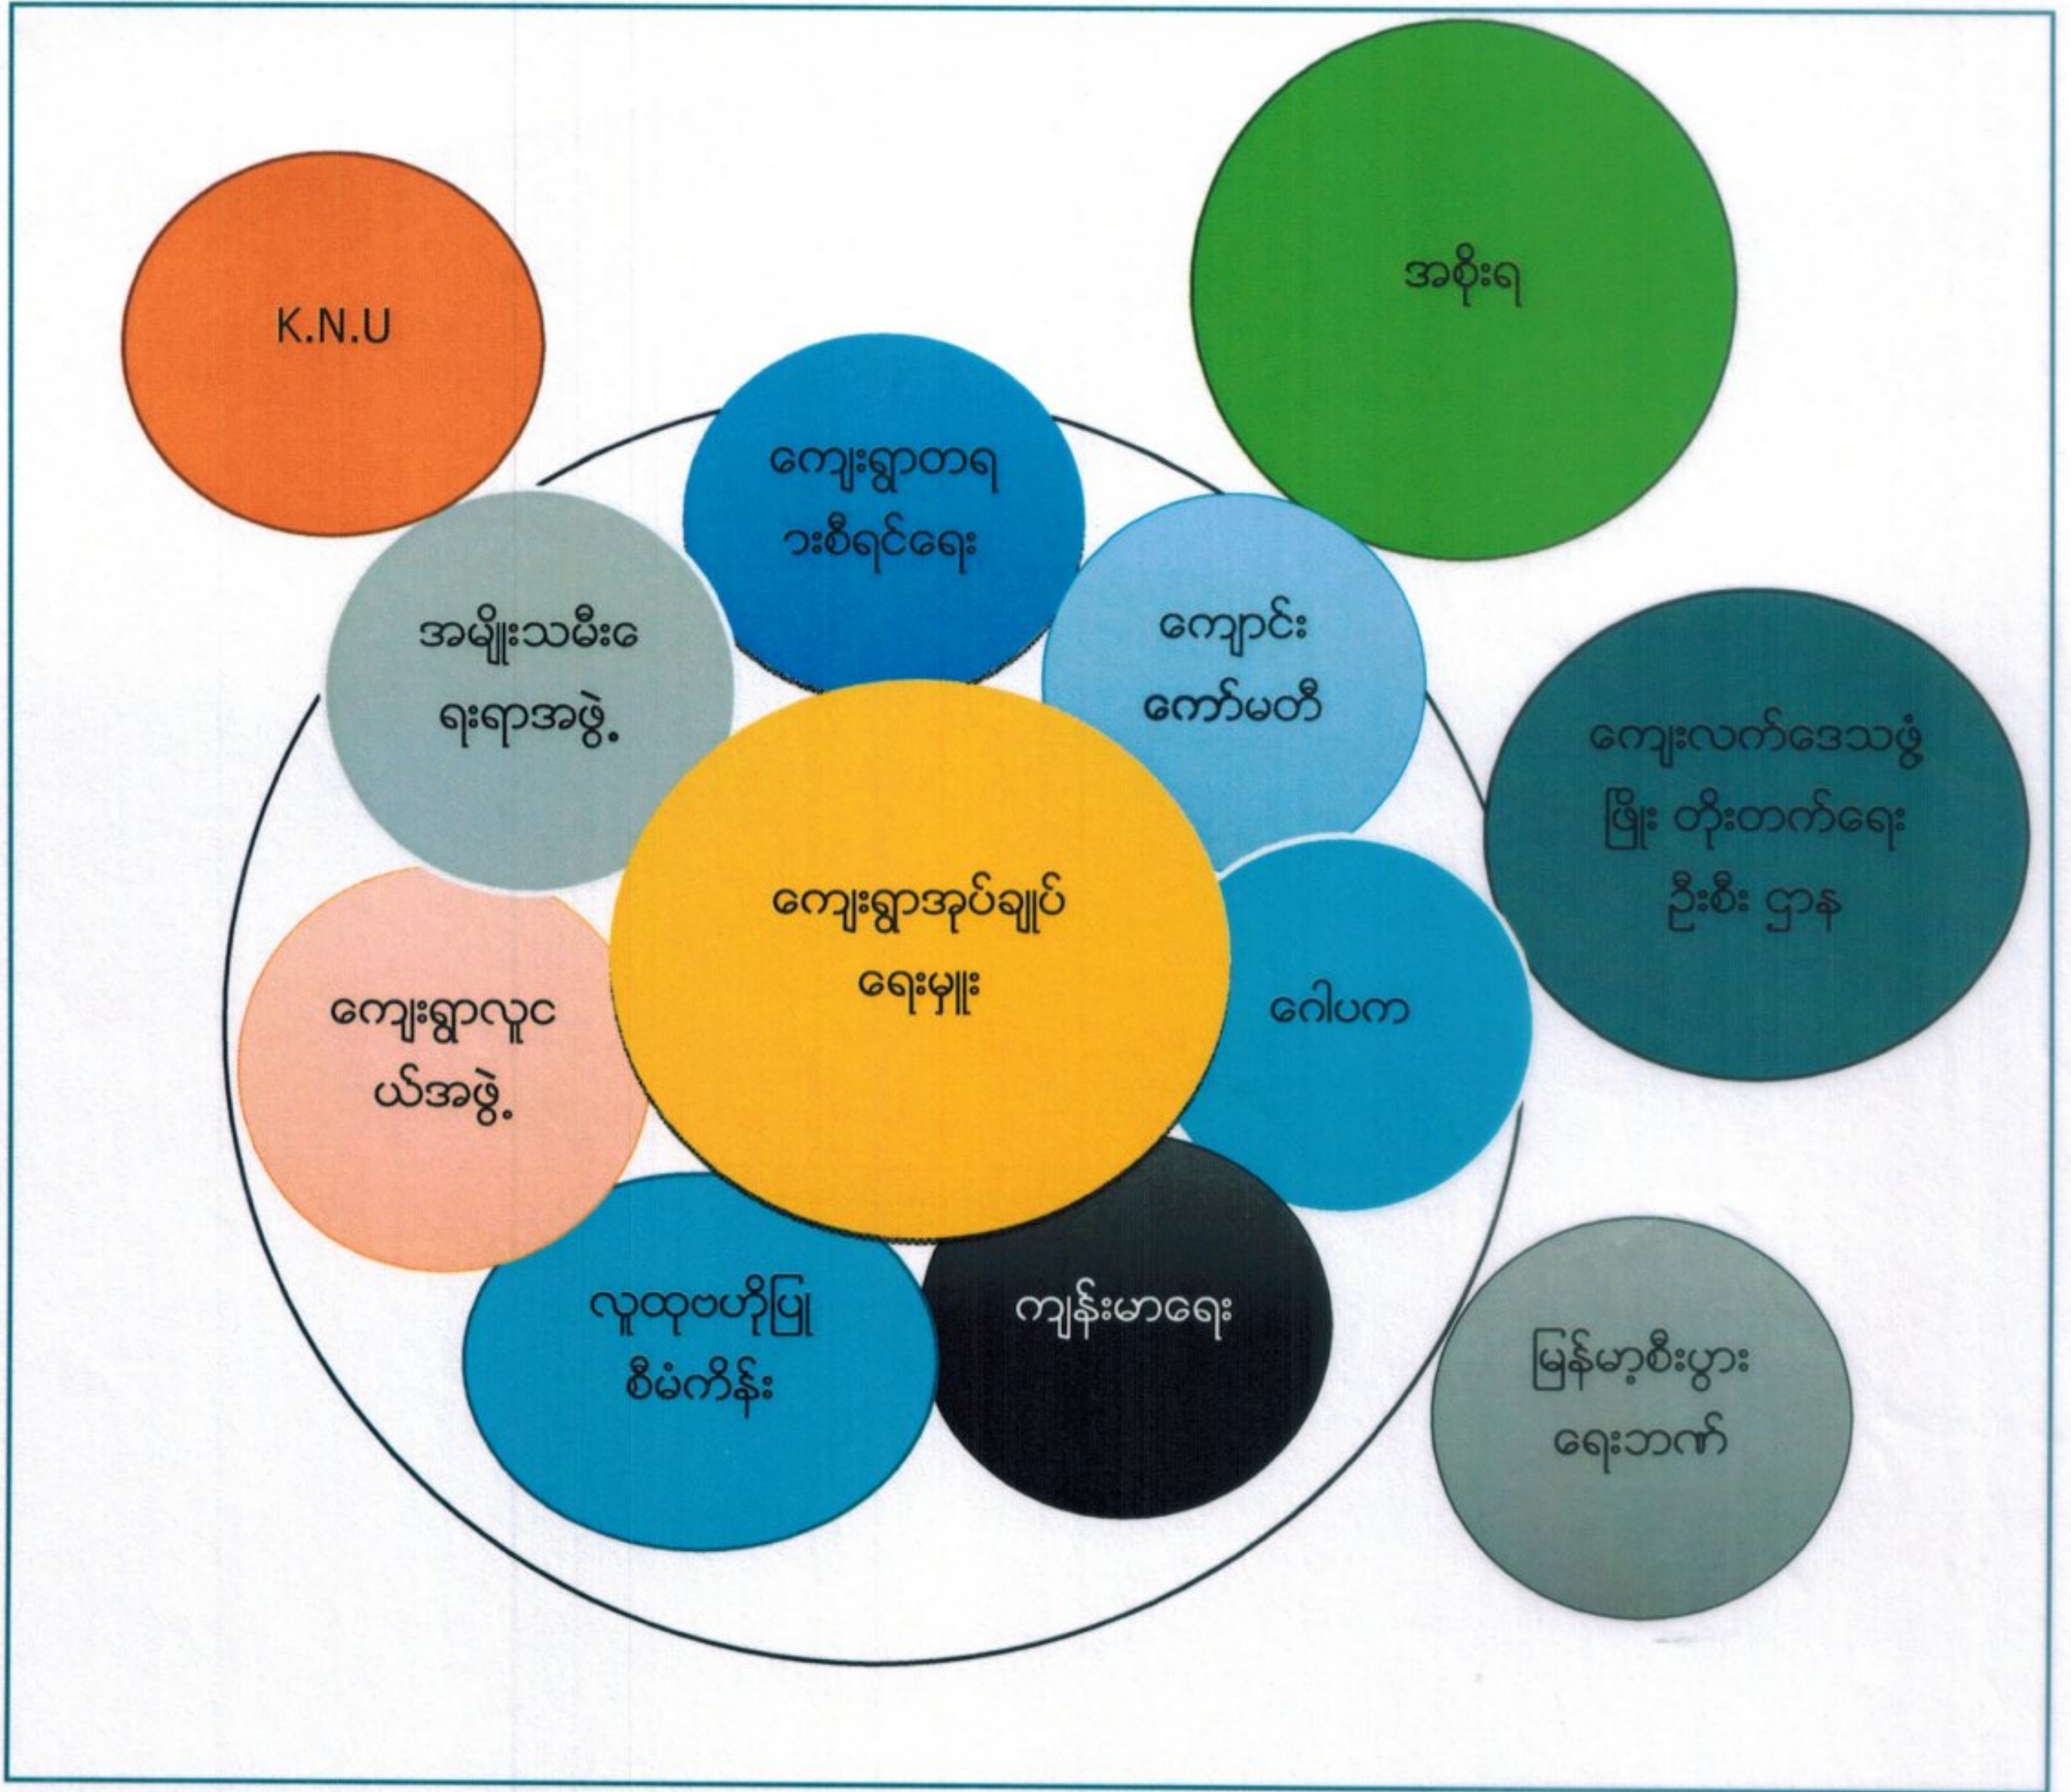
K.N.U

အစိုးရ

ကျေးရွာတာရ ၁းစီရင်ရေး

အမျိုးသမီးေ ရးရာအဖွဲ့

ကျောင်း ကော်မတီ

ကျေးလက်ဒေသဖွံ့ ဖြိုး တိုးတက်ရေး ဦးစီး ဌာန

ကျေးရွာအုပ်ချုပ် ရေးမှူး

ဂေါပက

ကျေးရွာလူင ယ်အဖွဲ့

လူထုဗဟိုပြု စီမံကိန်း

ကျန်းမာရေး

မြန်မာ့စီးပွား ရေးဘဏ်